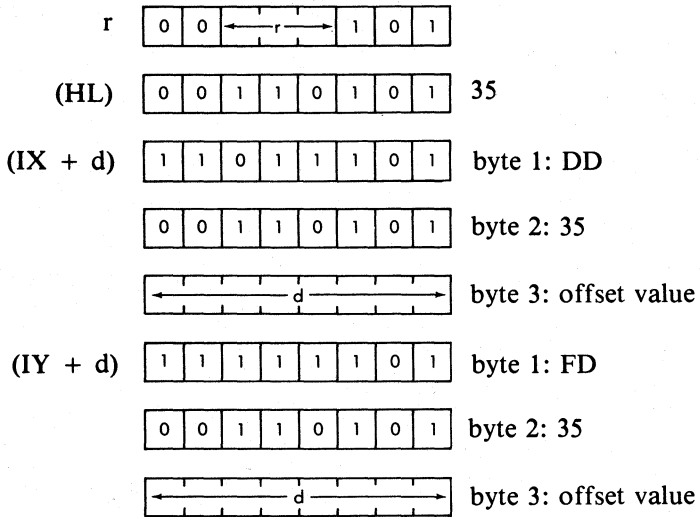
| r | 0 | 0 | ← r → | | | 1 | 0 | 1 | |
|---|---|---|---|---|---|---|---|---|---|
| (HL) | 0 | 0 | 1 | 1 | 0 | 1 | 0 | 1 | 35 |
| (IX + d) | 1 | 1 | 0 | 1 | 1 | 1 | 0 | 1 | byte 1: DD |
| | 0 | 0 | 1 | 1 | 0 | 1 | 0 | 1 | byte 2: 35 |
| | ← d → | | | | | | | | byte 3: offset value |
| (IY + d) | 1 | 1 | 1 | 1 | 1 | 1 | 0 | 1 | byte 1: FD |
| | 0 | 0 | 1 | 1 | 0 | 1 | 0 | 1 | byte 2: 35 |
| | ← d → | | | | | | | | byte 3: offset value |